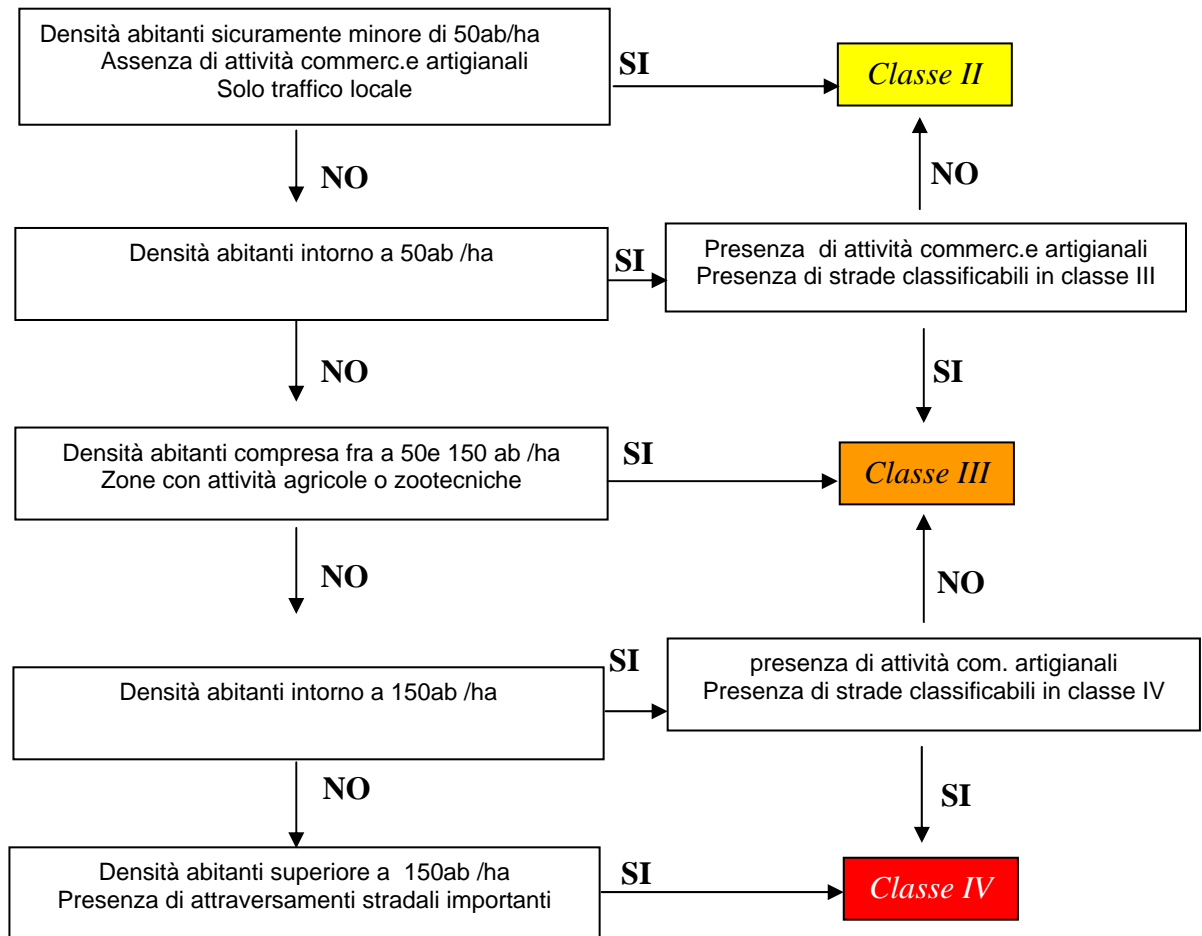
Densità abitanti sicuramente minore di 50ab/ha
Assenza di attività commerc.e artigianali
Solo traffico locale

SI

Classe II

NO

NO

Densità abitanti intorno a 50ab /ha

SI

Presenza di attività commerc.e artigianali
Presenza di strade classificabili in classe III

NO

SI

Densità abitanti compresa fra a 50e 150 ab /ha
Zone con attività agricole o zootecniche

SI

Classe III

NO

NO

SI

presenza di attività com. artigianali
Presenza di strade classificabili in classe IV

Densità abitanti intorno a 150ab /ha

NO

SI

Densità abitanti superiore a 150ab /ha
Presenza di attraversamenti stradali importanti

SI

Classe IV